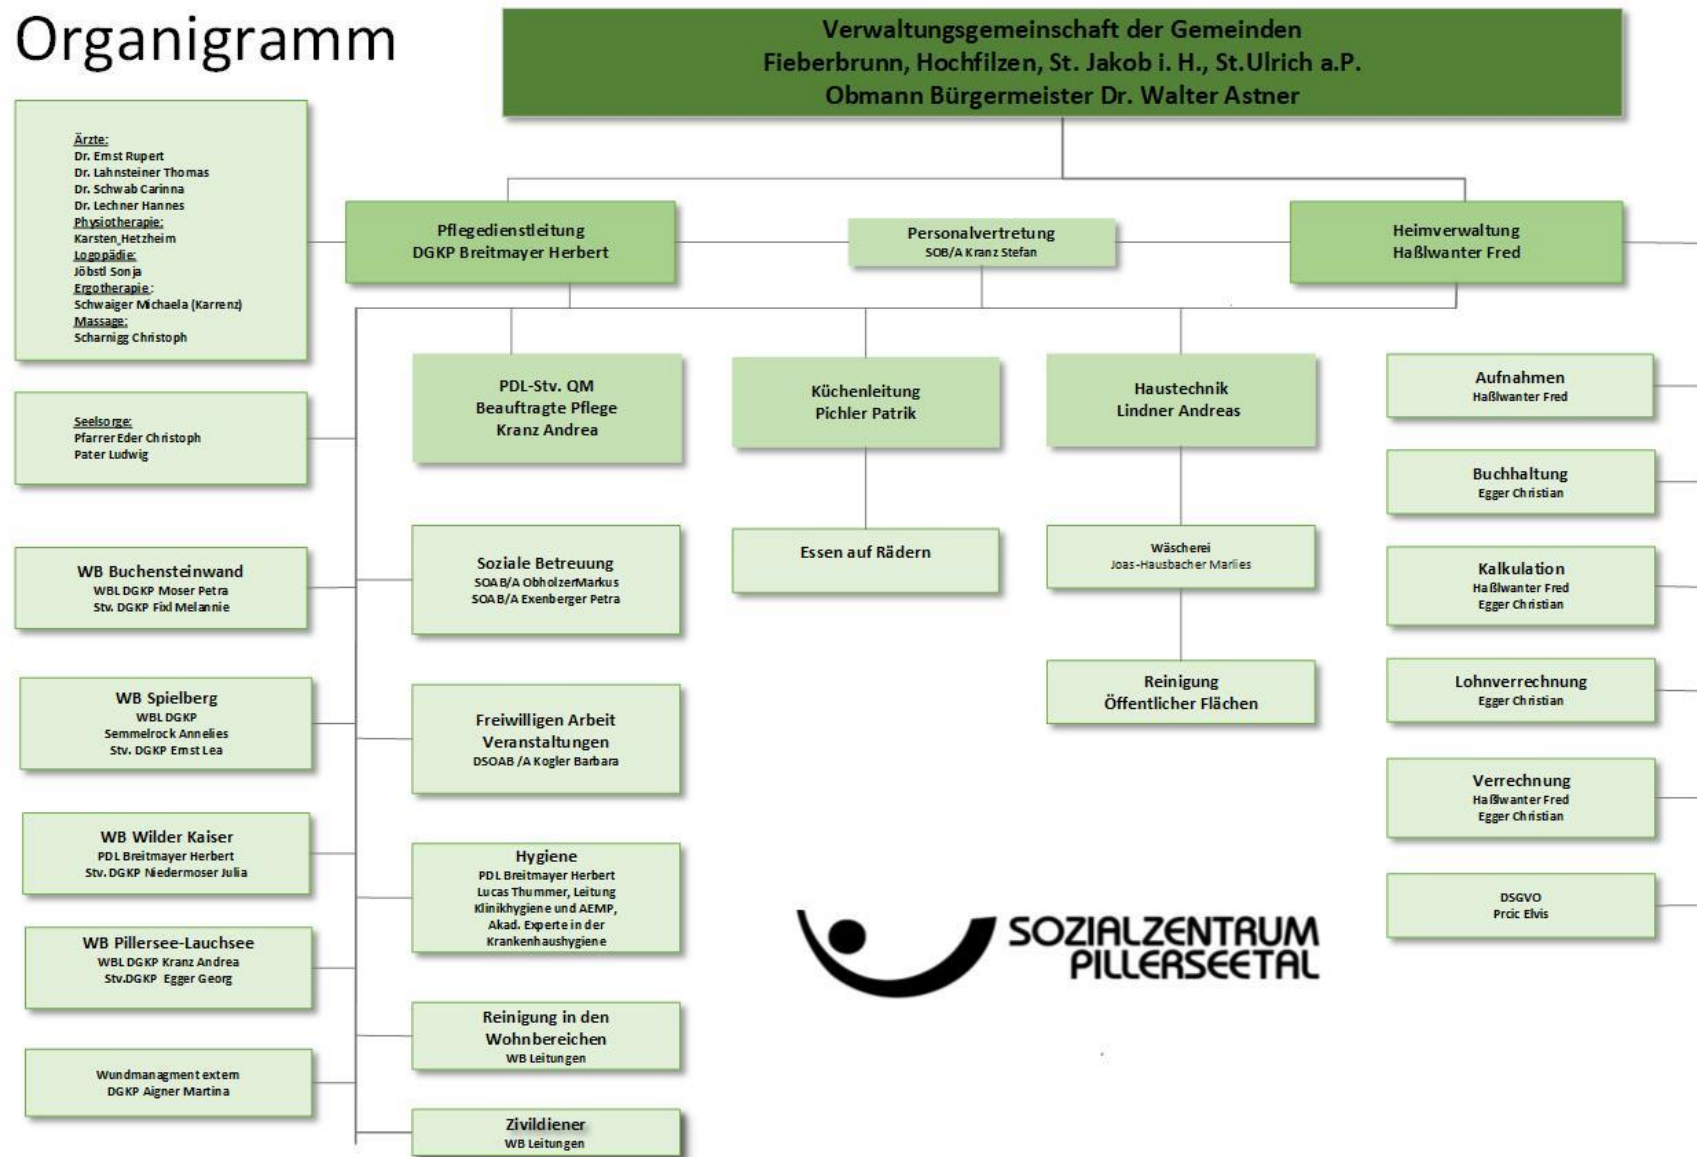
Organigramm

Verwaltungsgemeinschaft der Gemeinden
Fieberbrunn, Hochfilzen, St. Jakob i. H., St.Ulrich a.P.
Obmann Bürgermeister Dr. Walter Astner

Ärzte:
Dr. Ernst Rupert
Dr. Lahnsteiner Thomas
Dr. Schwab Carinna
Dr. Lechner Hannes
Physiotherapie:
Karsten_Hetzheim
Logopädie:
Jöbstl Sonja
Ergotherapie:
Schwaiger Michaela (Karrenz)
Massage:
Scharnigg Christoph

Pflegedienstleitung
DGKP Breitmayer Herbert

Personalvertretung
SOB/A Kranz Stefan

Heimverwaltung
Haßlwanter Fred

Seelsorge:
Pfarrer Eder Christoph
Pater Ludwig

PDL-Stv. QM
Beauftragte Pflege
Kranz Andrea

Küchenleitung
Pichler Patrik

Haustechnik
Lindner Andreas

Aufnahmen
Haßlwanter Fred

Buchhaltung
Egger Christian

WB Buchensteinwand
WBL DGKP Moser Petra
Stv. DGKP Fixl Melannie

Soziale Betreuung
SOAB/A ObholzerMarkus
SOAB/A Exenberger Petra

Essen auf Rädern

Wäscherei
Joas-Hausbacher Marlies

Kalkulation
Haßlwanter Fred
Egger Christian

WB Spielberg
WBL DGKP
Semmelrock Annelies
Stv. DGKP Ernst Lea

Freiwilligen Arbeit
Veranstaltungen
DSOAB /A Kogler Barbara

Reinigung
Öffentlicher Flächen

Lohnverrechnung
Egger Christian

Verrechnung
Haßlwanter Fred
Egger Christian

WB Wilder Kaiser
PDL Breitmayer Herbert
Stv. DGKP Niedermoser Julia

Hygiene
PDL Breitmayer Herbert
Lucas Thummer, Leitung
Klinikhygiene und AEMP,
Akad. Experte in der
Krankenhaushygiene

DSGVO
Prcic Elvis

WB Pillersee-Lauchsee
WBL DGKP Kranz Andrea
Stv.DGKP Egger Georg

SOZIALZENTRUM
PILLERSEETAL

Reinigung in den
Wohnbereichen
WB Leitungen

Wundmanagment extern
DGKP Aigner Martina

Zivildiener
WB Leitungen